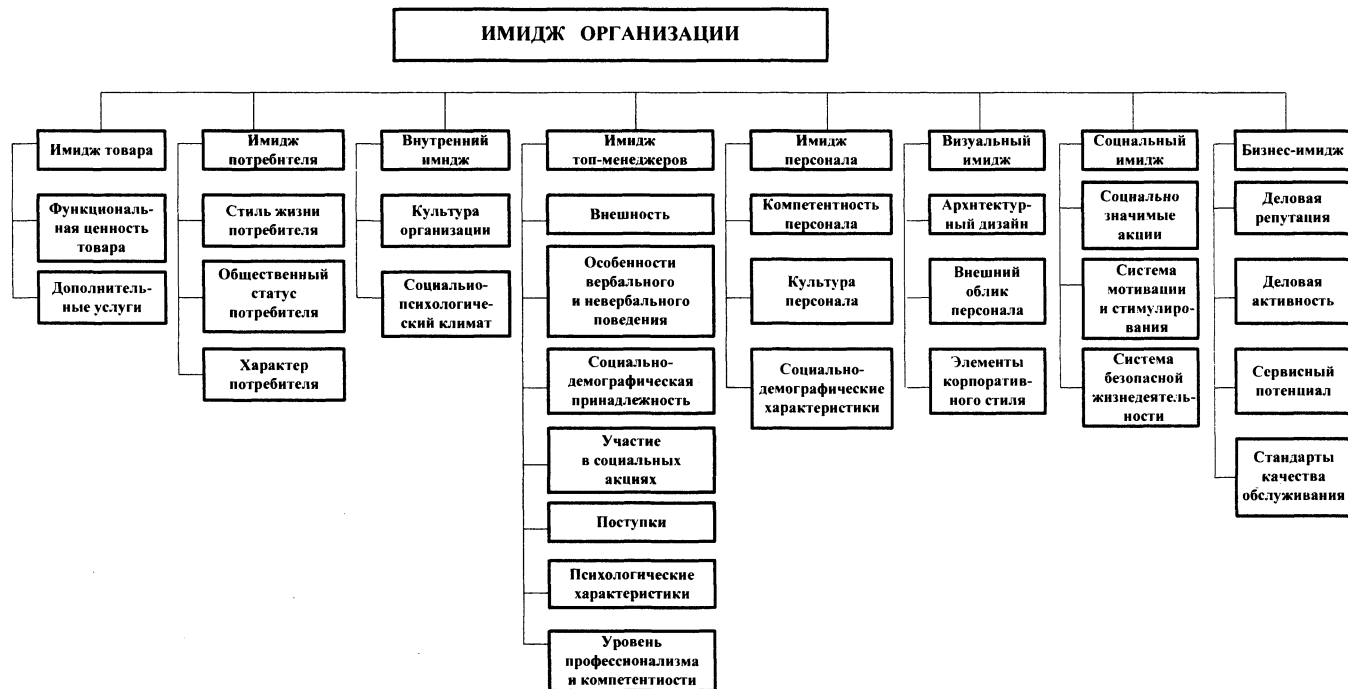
ИМИДЖ ОРГАНИЗАЦИИ

Имидж товара

Функциональная ценность товара

Дополнительные услуги

Имидж потребителя

Стиль жизни потребителя

Общественный статус потребителя

Характер потребителя

Внутренний имидж

Культура организации

Социально-психологический климат

Имидж топ-менеджеров

Внешность

Особенности вербального и невербального поведения

Социально-демографическая принадлежность

Участие в социальных акциях

Поступки

Психологические характеристики

Уровень профессионализма и компетентности

Имидж персонала

Компетентность персонала

Культура персонала

Социально-демографические характеристики

Визуальный имидж

Архитектурный дизайн

Внешний облик персонала

Элементы корпоративного стиля

Социальный имидж

Социально значимые акции

Система мотивации и стимулирования

Система безопасной жизнедеятельности

Бизнес-имидж

Деловая репутация

Деловая активность

Сервисный потенциал

Стандарты качества обслуживания